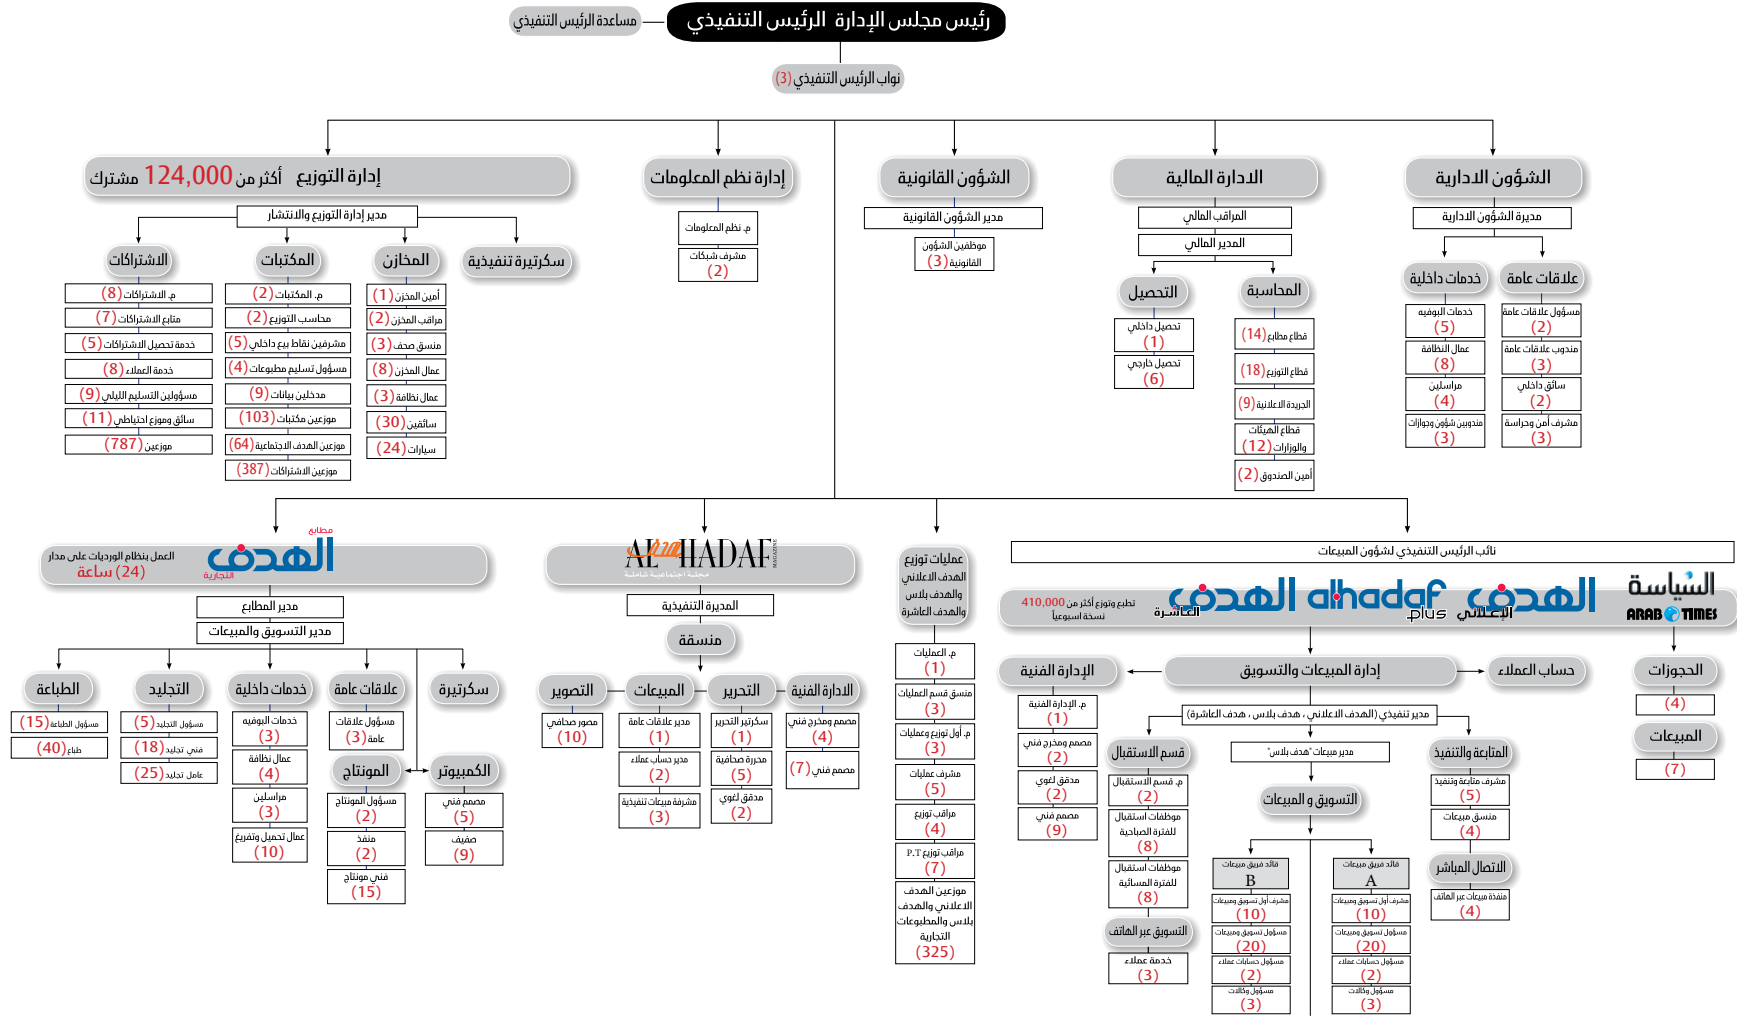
رئيس مجلس الإدارة الرئيس التنفيذي

مساعدة الرئيس التنفيذي

نواب الرئيس التنفيذي (3)

الشؤون الادارية
مديرة الشؤون الادارية
علاقات عامة
مسؤول علاقات عامة (2)
مندوب علاقات عامة (3)
سائق داخلي (2)
مشرف أمن وحراسة (3)
خدمات داخلية
خدمات البوفيه (5)
عمال النظافة (8)
مراسلين (4)
مندوبين شؤون وجوازات (3)

الادارة المالية
المراقب المالي
المدير المالي
المحاسبة
قطاع مطابع (14)
قطاع التوزيع (18)
الجريدة الاعلانية (9)
قطاع الميثاق والوزارات (12)
أمين الصندوق (2)
التحصيل
تحصيل داخلي (1)
تحصيل خارجي (6)

الشؤون القانونية
مدير الشؤون القانونية
موظفين الشؤون القانونية (3)

إدارة نظم المعلومات
م. نظم المعلومات
مشرف شبكات (2)

إدارة التوزيع أكثر من 124,000 مشترك
مدير إدارة التوزيع والانتشار
سكرتيرة تنفيذية
المخازن
أمين المخزن (1)
مراقب المخزن (2)
منسق صحف (3)
عمال المخزن (8)
عمال نظافة (3)
سائقين (30)
سيارات (24)
المكتبات
م. المكتبات (2)
محاسب التوزيع (2)
مشرفين نقاط بيع داخلي (5)
مسؤول تسليم مطبوعات (4)
مدخلين بيانات (9)
موزعين مكتبات (103)
موزعين الهدف الاجتماعية (64)
موزعين الاشتراكات (387)
الاشتراكات
م. الاشتراكات (8)
متابع الاشتراكات (7)
خدمة تحصيل الاشتراكات (5)
خدمة العملاء (8)
مسؤولين التسليم الليلي (9)
سائق وموزع احتياطي (11)
موزعين (787)

مطابع الهدف التجارية
العمل بنظام الورديات على مدار 24 ساعة
مدير المطابع
مدير التسويق والمبيعات
سكرتيرة
علاقات عامة
مسؤول علاقات عامة (3)
خدمات داخلية
خدمات البوفيه (3)
عمال نظافة (4)
مراسلين (3)
عمال تحميل وتفريغ (10)
التجليد
مسؤول التجليد (5)
فني تجليد (18)
عامل تجليد (25)
الطباعة
مسؤول الطباعة (15)
طباع (40)
المونتاج
مسؤول المونتاج (2)
منفذ (2)
فني مونتاج (15)
الكمبيوتر
مصمم فني (5)
صفيف (9)

AL HADAF
مجلة اجتماعية شاملة
المديرة التنفيذية
منسقة
الادارة الفنية
مصمم ومخرج فني (4)
مصمم فني (7)
التحرير
سكرتير التحرير (1)
محررة صحفية (5)
مدقق لغوي (2)
المبيعات
مدير علاقات عامة (1)
مدير حساب عملاء (2)
مشرفة مبيعات تنفيذية (3)
التصوير
مصور صحفي (10)

عمليات توزيع الهدف الاعلاني والهدف بلاس والهدف العاشرة
م. العمليات (1)
منسق قسم العمليات (3)
م. أول توزيع وعمليات (3)
مشرف عمليات (5)
مراقب توزيع (4)
مراقب توزيع P.T (7)
موزعين الهدف الاعلاني والهدف بلاس والمطبوعات التجارية (325)

نائب الرئيس التنفيذي لشؤون المبيعات
السياسة ARAB TIMES
الهدف الإعلاني
alhadaf plus
الهدف العاشرة
تطبع وتوزع أكثر من 410,000 نسخة اسبوعياً
الحجوزات (4)
المبيعات (7)
حساب العملاء
إدارة المبيعات والتسويق
مدير تنفيذي (الهدف الاعلاني ,الهدف بلاس , هدف العاشرة)
الإدارة الفنية
م. الإدارة الفنية (1)
مصمم ومخرج فني (2)
مدقق لغوي (2)
مصمم فني (9)
قسم الاستقبال
م. قسم الاستقبال (2)
موظفات استقبال للفترة الصباحية (8)
موظفات استقبال للفترة المسائية (8)
التسويق عبر الهاتف
خدمة عملاء (3)
مدير مبيعات "هدف بلاس"
التسويق و المبيعات
قائد فريق مبيعات B
مشرف أول تسويق ومبيعات (10)
مسؤول تسويق ومبيعات (20)
مسؤول حسابات عملاء (2)
مسؤول وكالات (3)
قائد فريق مبيعات A
مشرف أول تسويق ومبيعات (10)
مسؤول تسويق ومبيعات (20)
مسؤول حسابات عملاء (2)
مسؤول وكالات (3)
المتابعة والتنفيذ
مشرف متابعة وتنفيذ (5)
منسق مبيعات (4)
الاتصال المباشر
منشئة عبر الهاتف (4)